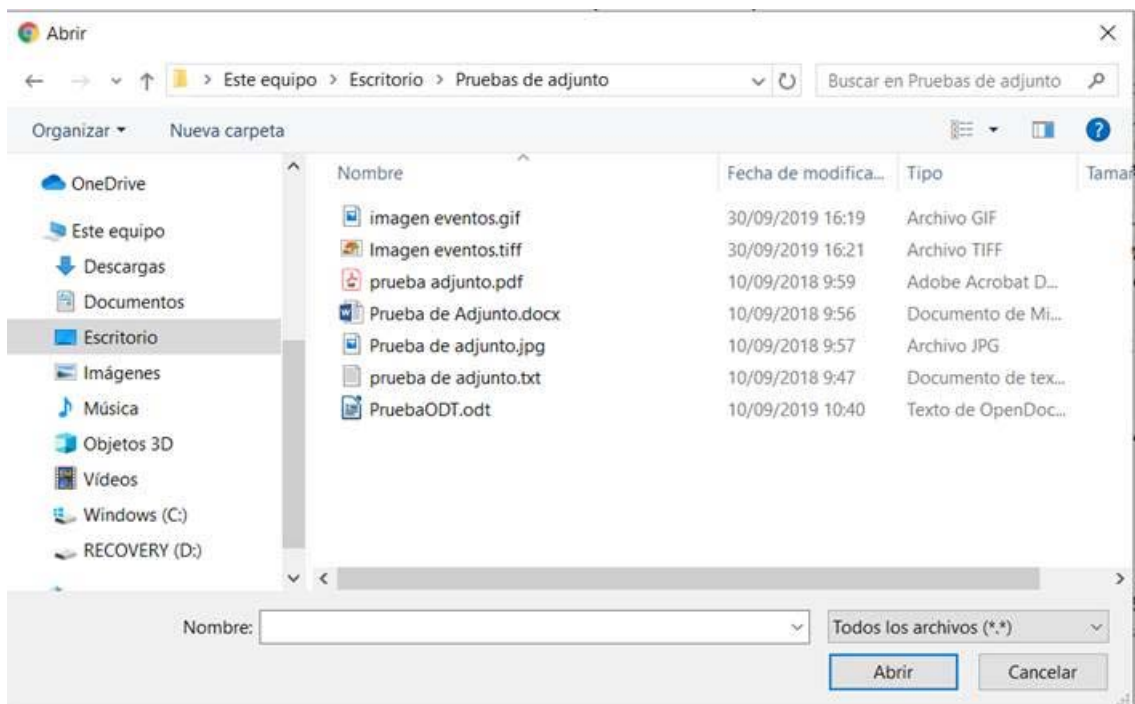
Abrir

> Este equipo > Escritorio > Pruebas de adjunto

Buscar en Pruebas de adjunto

Organizar ▾ Nueva carpeta

OneDrive

Este equipo

Descargas

Documentos

Escritorio

Imágenes

Música

Objetos 3D

Vídeos

Windows (C:)

RECOVERY (D:)

| Nombre | Fecha de modifica... | Tipo | Tama |
|---|---|---|---|
| imagen eventos.gif | 30/09/2019 16:19 | Archivo GIF | |
| Imagen eventos.tiff | 30/09/2019 16:21 | Archivo TIFF | |
| prueba adjunto.pdf | 10/09/2018 9:59 | Adobe Acrobat D... | |
| Prueba de Adjunto.docx | 10/09/2018 9:56 | Documento de Mi... | |
| Prueba de adjunto.jpg | 10/09/2018 9:57 | Archivo JPG | |
| prueba de adjunto.txt | 10/09/2018 9:47 | Documento de tex... | |
| PruebaODT.odt | 10/09/2019 10:40 | Texto de OpenDoc... | |

Nombre:

Todos los archivos (*.*)

Abrir

Cancelar